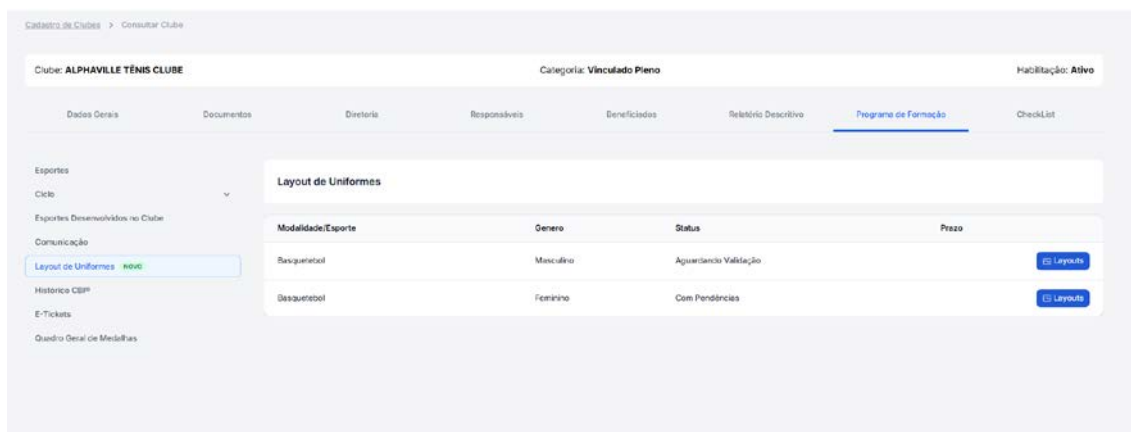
Cadastro de Clubes > Consultar Clube

Clube: ALPHAVILLE TÊNIS CLUBE

Categoria: Vinculado Pleno

Habilitação: Ativo

Dados Gerais | Documentos | Diretoria | Responsáveis | Beneficiados | Relatório Descritivo | Programa de Formação | CheckList

Esportes
Ciclo
Esportes Desenvolvidos no Clube
Comunicação
Layout de Uniformes NOVO
Histórico CBP
E-Tickets
Quadro Geral de Medalhas

Layout de Uniformes

| Modalidade/Esporte | Genero | Status | Prazo | |
|---|---|---|---|---|
| Basquetebol | Masculino | Aguardando Validação | | Layouts |
| Basquetebol | Feminino | Com Pendências | | Layouts |